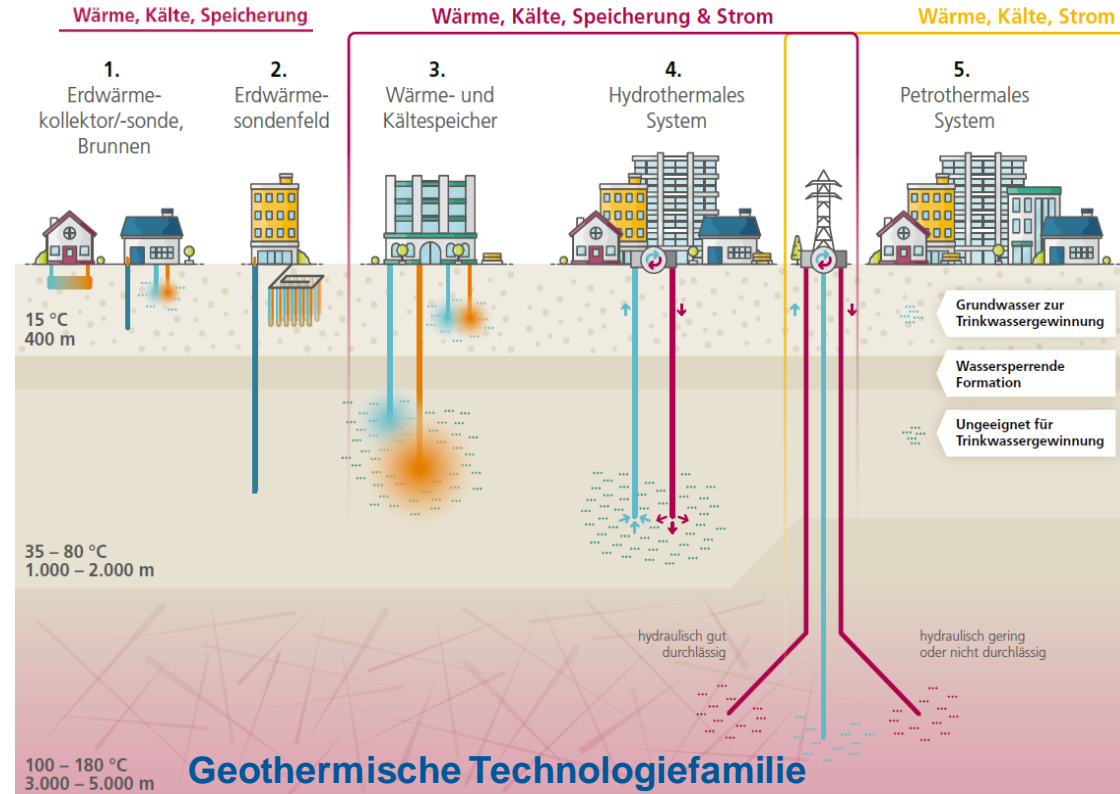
Wärme, Kälte, Speicherung

Wärme, Kälte, Speicherung & Strom

Wärme, Kälte, Strom

1.
Erdwärmekollektor/-sonde, Brunnen

2.
Erdwärmesondenfeld

3.
Wärme- und Kältespeicher

4.
Hydrothermales System

5.
Petrothermales System

15 °C
400 m

Grundwasser zur Trinkwassergewinnung

Wassersperrende Formation

Ungeeignet für Trinkwassergewinnung

35 – 80 °C
1.000 – 2.000 m

hydraulisch gut durchlässig

hydraulisch gering oder nicht durchlässig

100 – 180 °C
3.000 – 5.000 m

Geothermische Technologiefamilie